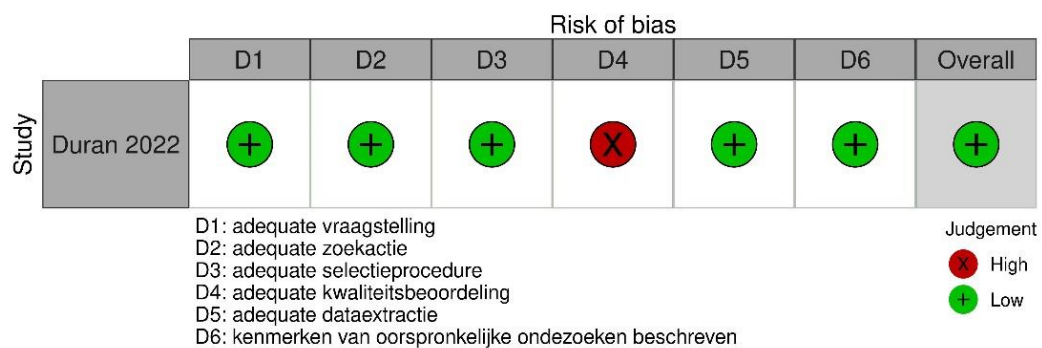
Risk of bias

| Study | D1 | D2 | D3 | D4 | D5 | D6 | Overall |
|---|---|---|---|---|---|---|---|
| Duran 2022 | + | + | + | X | + | + | + |

D1: adequate vraagstelling
D2: adequate zoekactie
D3: adequate selectieprocedure
D4: adequate kwaliteitsbeoordeling
D5: adequate dataextractie
D6: kenmerken van oorspronkelijke ondezoeken beschreven

Judgement
X High
+ Low